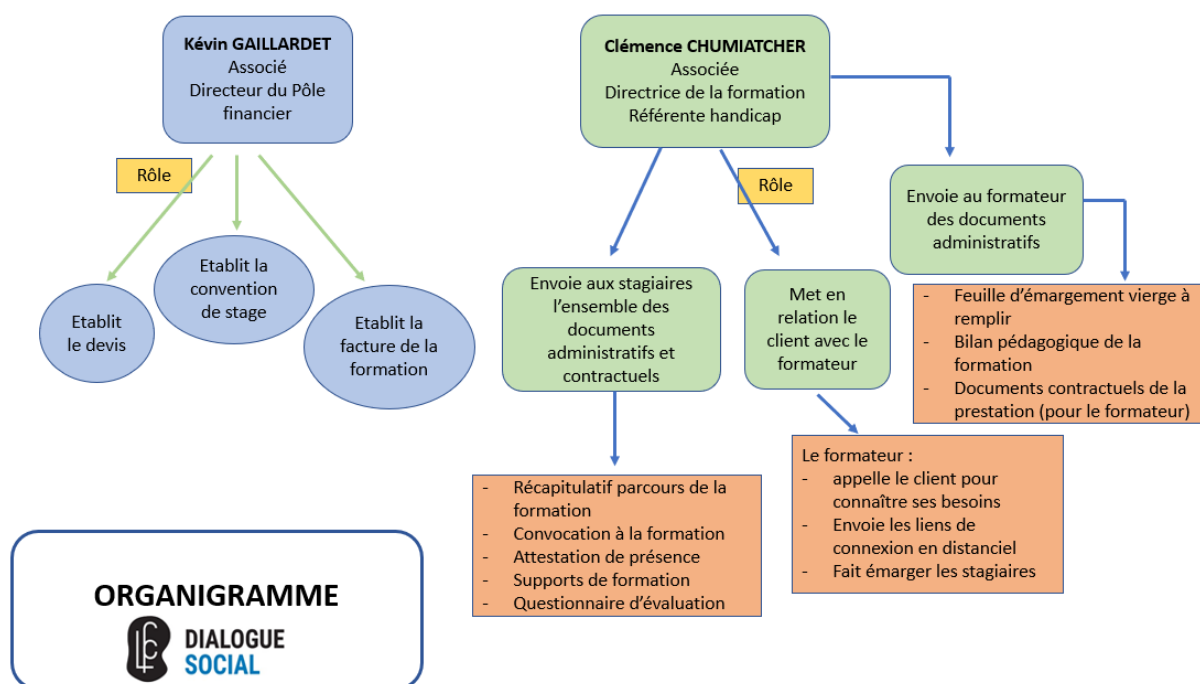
Kévin GAILLARDET
Associé
Directeur du Pôle financier

Rôle

Etablit le devis

Etablit la convention de stage

Etablit la facture de la formation

Clémence CHUMIATCHER
Associée
Directrice de la formation
Référente handicap

Rôle

Envoie aux stagiaires l'ensemble des documents administratifs et contractuels

- Récapitulatif parcours de la formation
- Convocation à la formation
- Attestation de présence
- Supports de formation
- Questionnaire d'évaluation

Met en relation le client avec le formateur

Le formateur :
- appelle le client pour connaître ses besoins
- Envoie les liens de connexion en distanciel
- Fait émarger les stagiaires

Envoie au formateur des documents administratifs

- Feuille d'émargement vierge à remplir
- Bilan pédagogique de la formation
- Documents contractuels de la prestation (pour le formateur)

ORGANIGRAMME

DIALOGUE SOCIAL